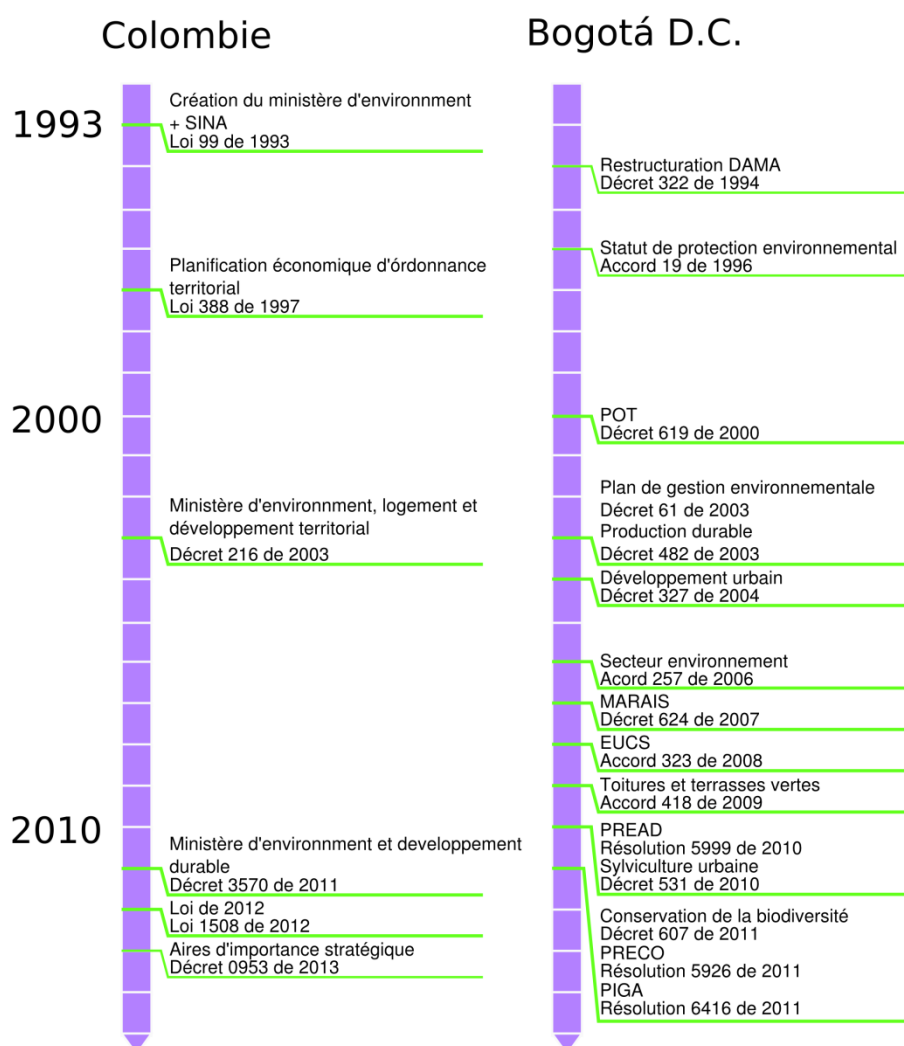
Colombie

Bogotá D.C.

1993

Création du ministère d'environnment + SINA
Loi 99 de 1993

Restructuration DAMA
Décret 322 de 1994

Statut de protection environnemental
Accord 19 de 1996

Planification économique d'órdonnance territorial
Loi 388 de 1997

2000

POT
Décret 619 de 2000

Plan de gestion environnementale
Décret 61 de 2003

Ministère d'environnment, logement et développement territorial
Décret 216 de 2003

Production durable
Décret 482 de 2003

Développement urbain
Décret 327 de 2004

Secteur environnement
Acord 257 de 2006

MARAIS
Décret 624 de 2007

EUCS
Accord 323 de 2008

Toitures et terrasses vertes
Accord 418 de 2009

2010

PREAD
Résolution 5999 de 2010

Ministère d'environnment et developpement durable
Décret 3570 de 2011

Sylviculture urbaine
Décret 531 de 2010

Loi de 2012
Loi 1508 de 2012

Conservation de la biodiversité
Décret 607 de 2011

Aires d'importance stratégique
Décret 0953 de 2013

PRECO
Résolution 5926 de 2011
PIGA
Résolution 6416 de 2011